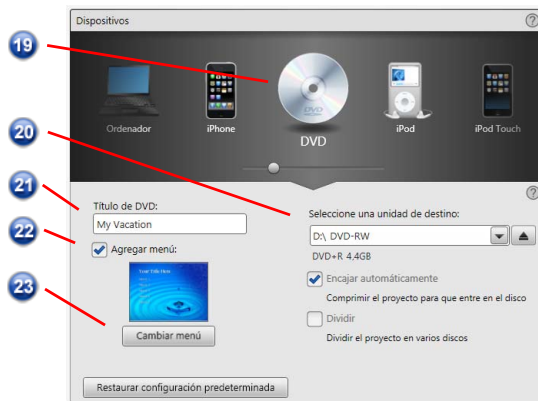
Dispositivos

?

19

DVD

Ordenador

iPhone

DVD

iPod

iPod Touch

20

?

21

Título de DVD:

My Vacation

22

Agregar menú:

Your Title Here

23

Cambiar menú

Seleccione una unidad de destino:

D:\ DVD-RW

DVD+R 4,4GB

Encajar automáticamente

Comprimir el proyecto para que entre en el disco

Dividir

Dividir el proyecto en varios discos

Restaurar configuración predeterminada